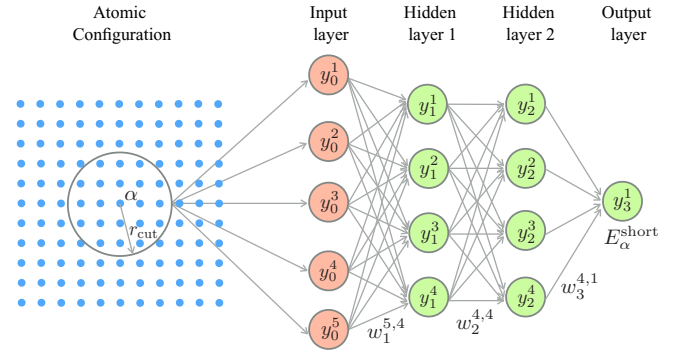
Atomic Configuration

Input layer

Hidden layer 1

Hidden layer 2

Output layer

$\alpha$

$r_{\text{cut}}$

$y_0^1$

$y_0^2$

$y_0^3$

$y_0^4$

$y_0^5$

$y_1^1$

$y_1^2$

$y_1^3$

$y_1^4$

$y_2^1$

$y_2^2$

$y_2^3$

$y_2^4$

$y_3^1$

$E_\alpha^{\text{short}}$

$w_1^{5,4}$

$w_2^{4,4}$

$w_3^{4,1}$